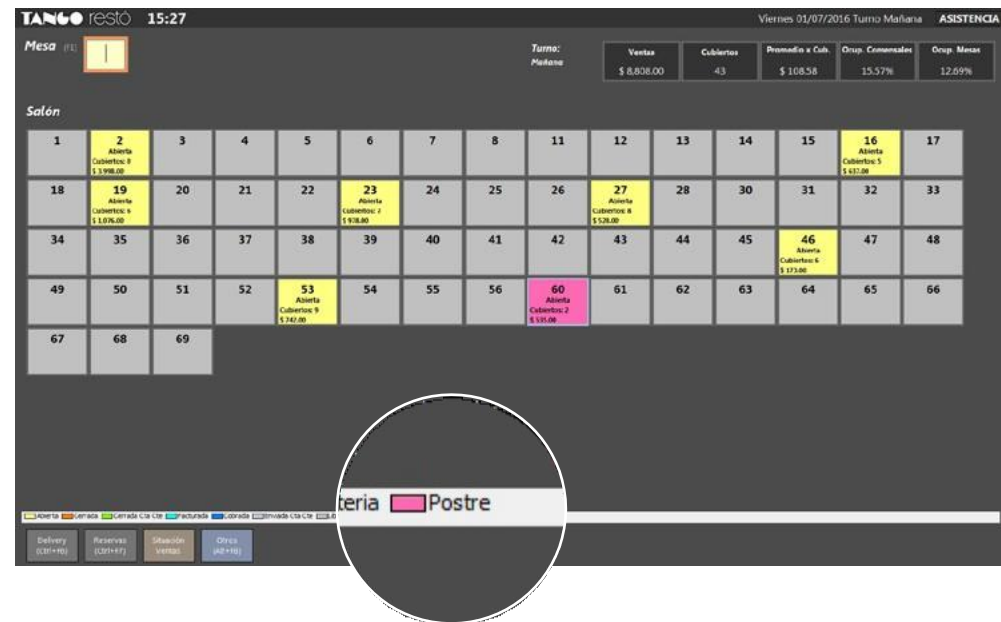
TANGO restó 15:27

Viernes 01/07/2016 Turno Mañana ASISTENCIA

Mesa (F1)

Turno: Mañana

| Ventas | Cubiertos | Promedio x Cub. | Ocup. Comensales | Ocup. Mesas |
|---|---|---|---|---|
| $ 8,808.00 | 43 | $ 108.58 | 15.57% | 12.69% |

Salón

1
2 Abierta Cubiertos: 8 $ 3,998.00
3
4
5
6
7
8
11
12
13
14
15
16 Abierta Cubiertos: 5 $ 637.00
17
18
19 Abierta Cubiertos: 6 $ 1,076.00
20
21
22
23 Abierta Cubiertos: 7 $ 938.00
24
25
26
27 Abierta Cubiertos: 8 $ 520.00
28
30
31
32
33
34
35
36
37
38
39
40
41
42
43
44
45
46 Abierta Cubiertos: 6 $ 173.00
47
48
49
50
51
52
53 Abierta Cubiertos: 9 $ 742.00
54
55
56
60 Abierta Cubiertos: 2 $ 535.00
61
62
63
64
65
66
67
68
69

Abierta Cerrada Cerrada Cta Cte Facturada Cobrada Enviada Cta Cte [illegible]

teria Postre

Delivery (Ctrl+F6)
Reservas (Ctrl+F7)
Situación Ventas
Otros (Alt+F6)